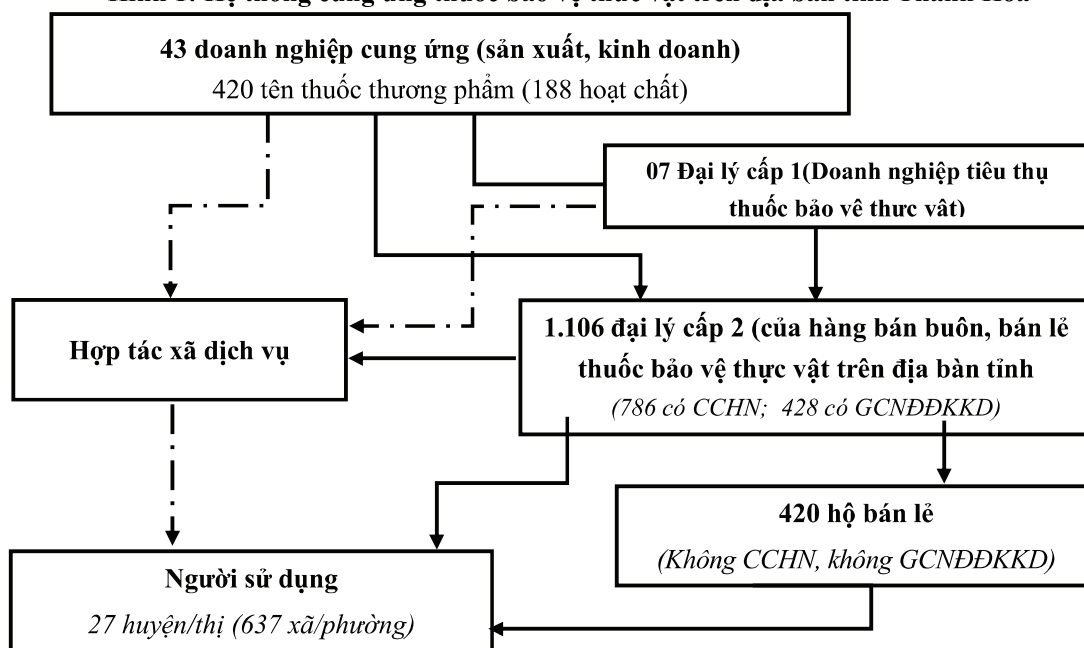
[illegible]

43 doanh nghiệp cung ứng (sản xuất, kinh doanh)
420 tên thuốc thương phẩm (188 hoạt chất)

07 Đại lý cấp 1(Doanh nghiệp tiêu thụ thuốc bảo vê thưc vât)

Hợp tác xã dịch vụ

1.106 đại lý cấp 2 (cửa hàng bán buôn, bán lẻ thuốc bảo vệ thực vật trên địa bàn tỉnh
(786 có CCHN; 428 có GCNĐĐKKD)

420 hộ bán lẻ
(Không CCHN, không GCNĐĐKKD)

Người sử dụng
27 huyện/thị (637 xã/phường)